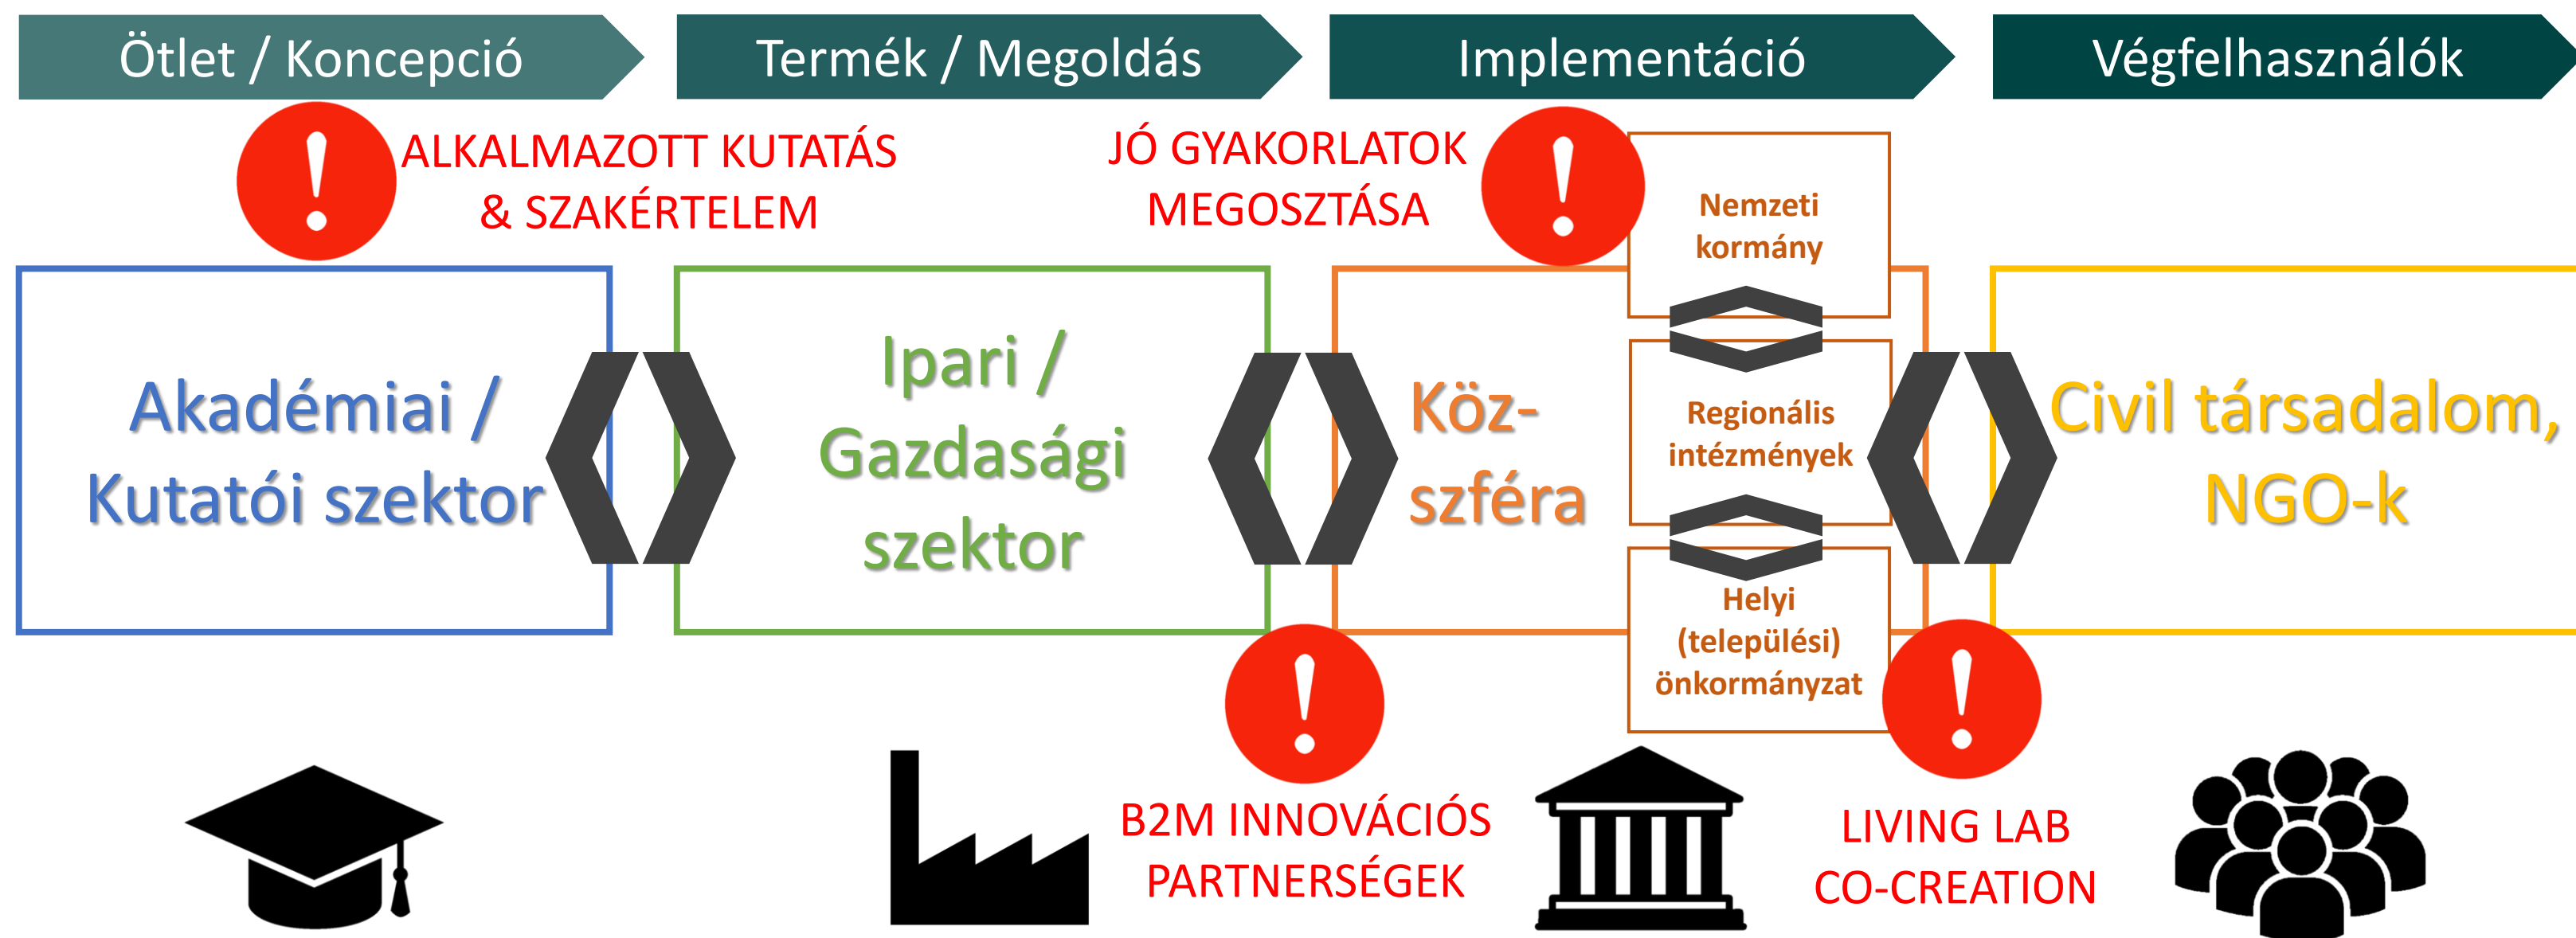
Ötlet / Koncepció

Termék / Megoldás

Implementáció

Végfelhasználók

ALKALMAZOTT KUTATÁS & SZAKÉRTELEM

JÓ GYAKORLATOK MEGOSZTÁSA

Nemzeti kormány

Akadémiai / Kutatói szektor

Ipari / Gazdasági szektor

Köz-szféra

Regionális intézmények

Civil társadalom, NGO-k

Helyi (települési) önkormányzat

B2M INNOVÁCIÓS PARTNERSÉGEK

LIVING LAB CO-CREATION